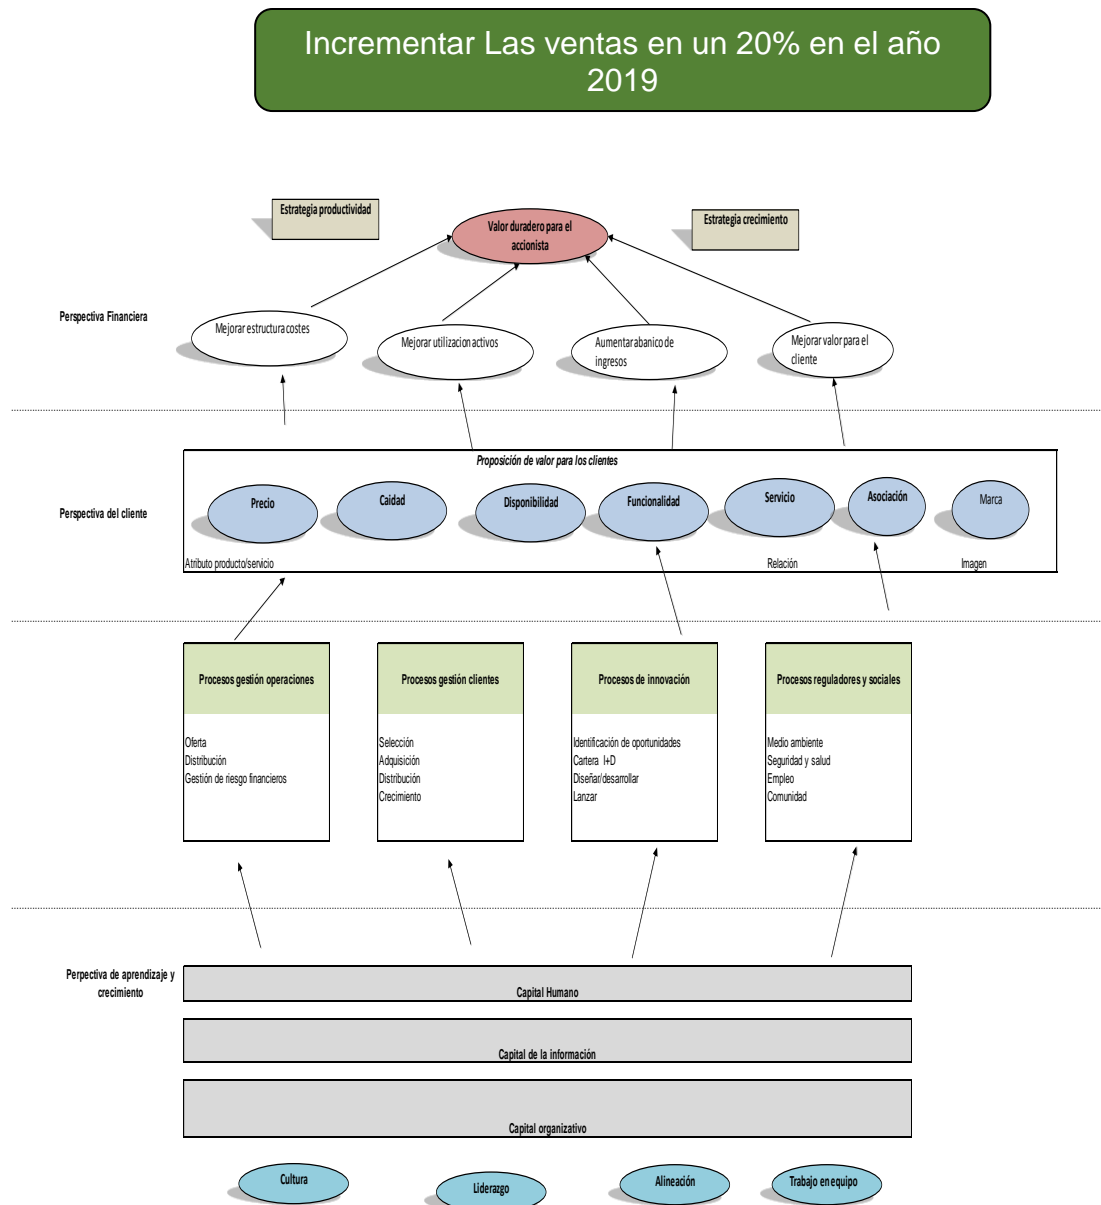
Incrementar Las ventas en un 20% en el año 2019

Estrategia productividad

Valor duradero para el accionista

Estrategia crecimiento

Perspectiva Financiera

Mejorar estructura costes

Mejorar utilizacion activos

Aumentar abanico de ingresos

Mejorar valor para el cliente

Proposición de valor para los clientes

Perspectiva del cliente

Precio

Caidad

Disponibilidad

Funcionalidad

Servicio

Asociación

Marca

Atributo producto/servicio

Relación

Imagen

Procesos gestión operaciones

Oferta
Distribución
Gestión de riesgo financieros

Procesos gestión clientes

Selección
Adquisición
Distribución
Crecimiento

Procesos de innovación

Identificación de oportunidades
Cartera I+D
Diseñar/desarrollar
Lanzar

Procesos reguladores y sociales

Medio ambiente
Seguridad y salud
Empleo
Comunidad

Perpectiva de aprendizaje y crecimiento

Capital Humano

Capital de la información

Capital organizativo

Cultura

Liderazgo

Alineación

Trabajo en equipo